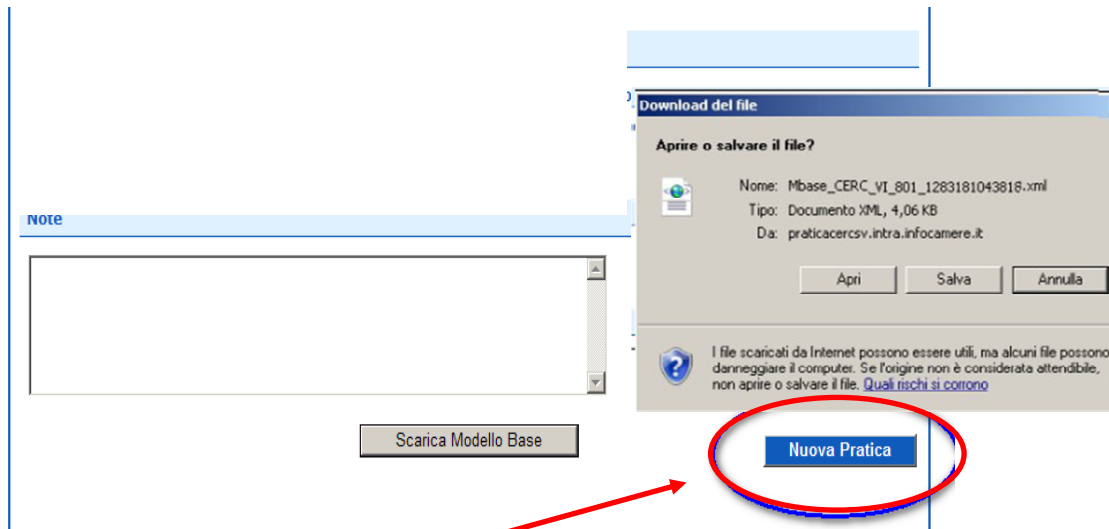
Note

Scarica Modello Base

Download del file

Aprire o salvare il file?

Nome: Mbase_CERC_VI_801_1283181043818.xml
Tipo: Documento XML, 4,06 KB
Da: praticacercsv.intra.infocamere.it

Apri | Salva | Annulla

I file scaricati da Internet possono essere utili, ma alcuni file possono danneggiare il computer. Se l'origine non è considerata attendibile, non aprire o salvare il file. Quali rischi si corrono

Nuova Pratica